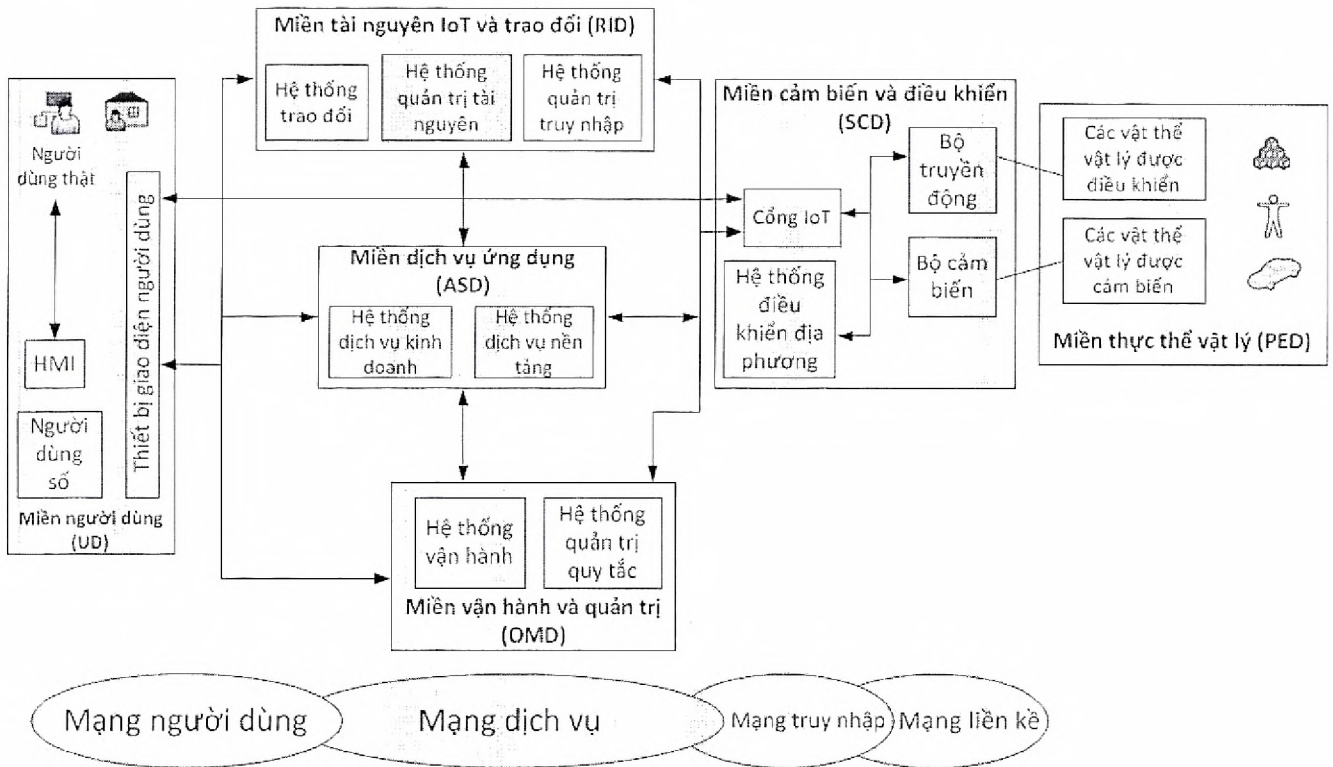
Miền tài nguyên IoT và trao đổi (RID)

Hệ thống trao đổi

Hệ thống quản trị tài nguyên

Hệ thống quản trị truy nhập

Người dùng thật

HMI

Người dùng số

Thiết bị giao diện người dùng

Miền người dùng (UD)

Miền dịch vụ ứng dụng (ASD)

Hệ thống dịch vụ kinh doanh

Hệ thống dịch vụ nền tảng

Hệ thống vận hành

Hệ thống quản trị quy tắc

Miền vận hành và quản trị (OMD)

Miền cảm biến và điều khiển (SCD)

Cổng IoT

Bộ truyền động

Bộ cảm biến

Hệ thống điều khiển địa phương

Các vật thể vật lý được điều khiển

Các vật thể vật lý được cảm biến

Miền thực thể vật lý (PED)

Mạng người dùng

Mạng dịch vụ

Mạng truy nhập

Mạng liền kề